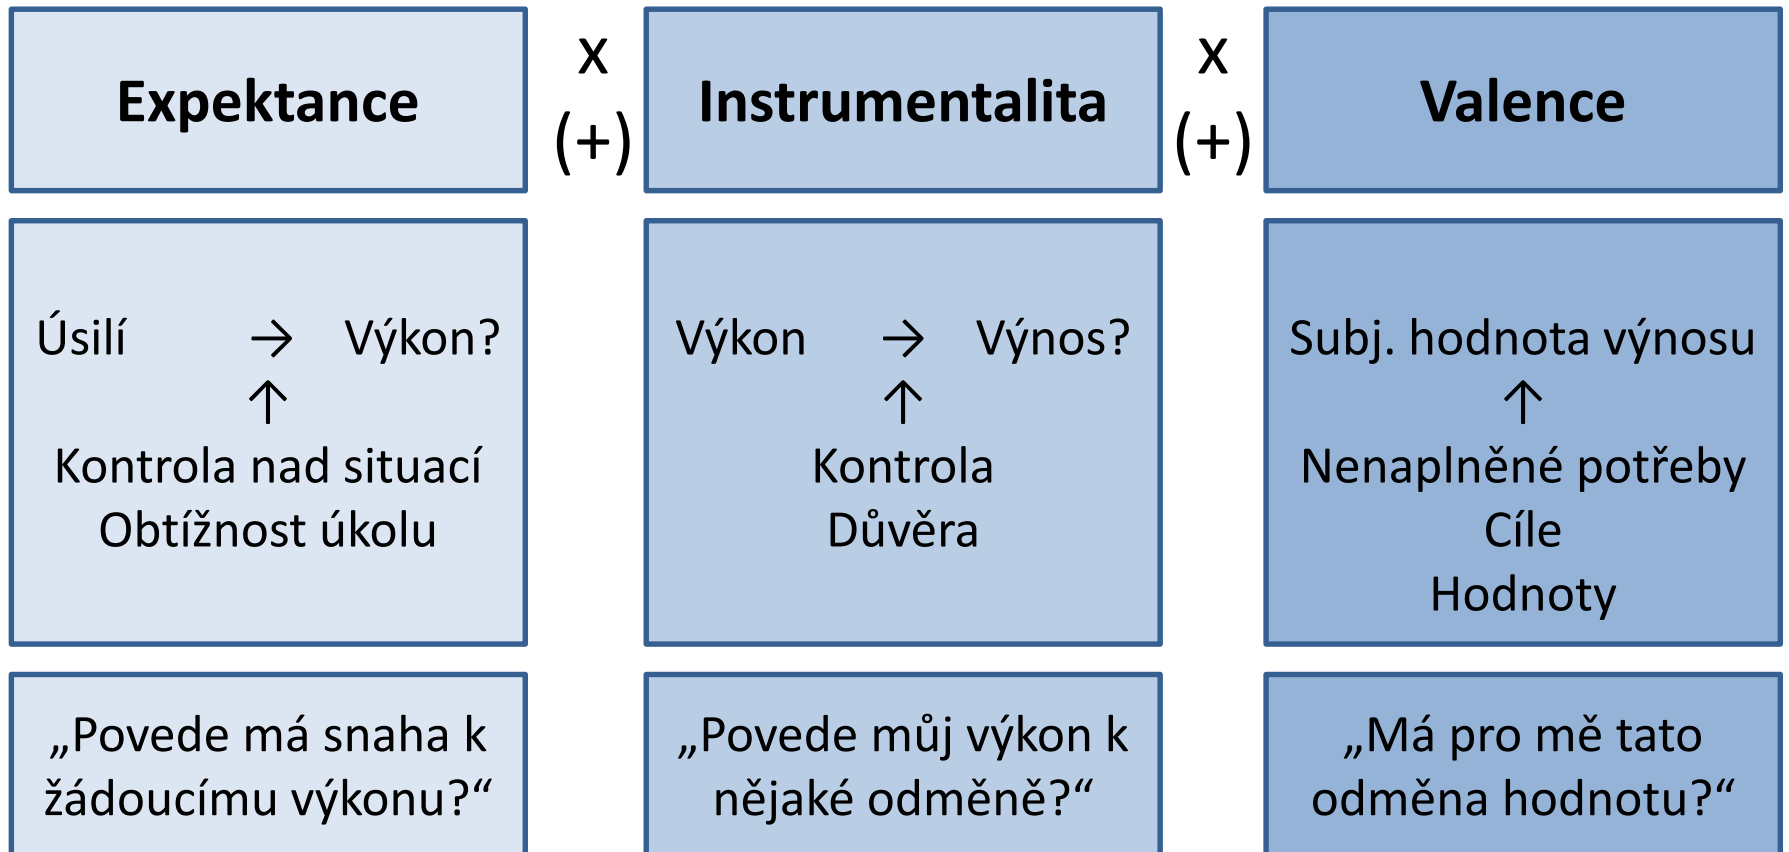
Expektance

X
(+)

Instrumentalita

X
(+)

Valence

Úsilí → Výkon?
↑
Kontrola nad situací
Obtížnost úkolu

Výkon → Výnos?
↑
Kontrola
Důvěra

Subj. hodnota výnosu
↑
Nenaplněné potřeby
Cíle
Hodnoty

„Povede má snaha k žádoucímu výkonu?“

„Povede můj výkon k nějaké odměně?“

„Má pro mě tato odměna hodnotu?“